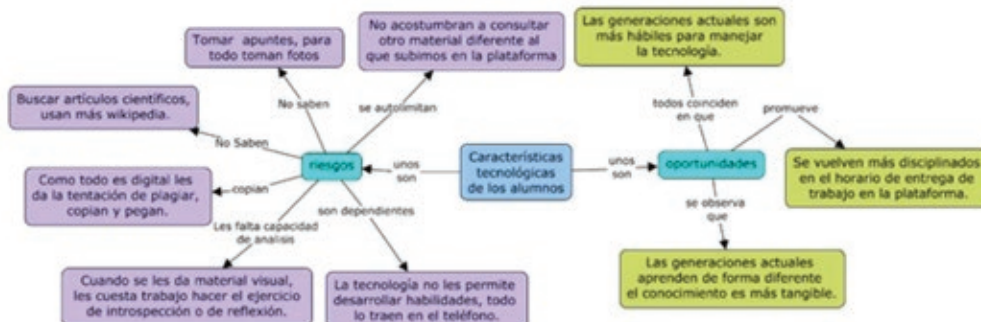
Tomar apuntes, para todo toman fotos

No acostumbran a consultar otro material diferente al que subimos en la plataforma

Las generaciones actuales son más hábiles para manejar la tecnología.

Buscar artículos científicos, usan más wikipedia.

No saben

se autolimitan

todos coinciden en que

promueve

No Saben

riesgos

unos son

Características tecnológicas de los alumnos

unos son

oportunidades

Se vuelven más disciplinados en el horario de entrega de trabajo en la plataforma.

Como todo es digital les da la tentación de plagiar, copian y pegan.

copian

Les falta capacidad de analisis

son dependientes

se observa que

Cuando se les da material visual, les cuesta trabajo hacer el ejercicio de introspección o de reflexión.

La tecnología no les permite desarrollar habilidades, todo lo traen en el teléfono.

Las generaciones actuales aprenden de forma diferente el conocimiento es más tangible.